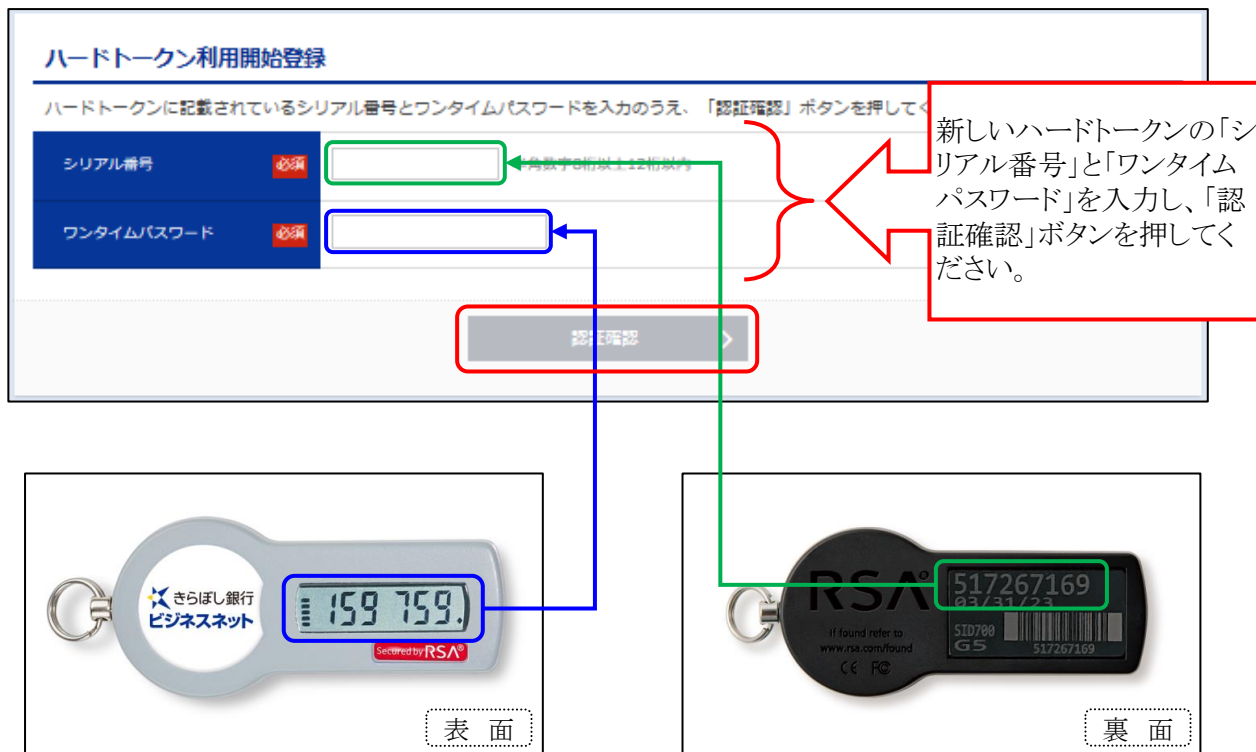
ハードトークン利用開始登録

ハードトークンに記載されているシリアル番号とワンタイムパスワードを入力のうえ、「認証確認」ボタンを押してく

| シリアル番号 必須 | 半角数字8桁以上12桁以内 |
|---|---|
| ワンタイムパスワード 必須 | |

認証確認

新しいハードトークンの「シリアル番号」と「ワンタイムパスワード」を入力し、「認証確認」ボタンを押してください。

きらぼし銀行
ビジネスネット
159 759
Secured by RSA

表面

RSA
517267169
03/31/23
SID700
G5
517267169
If found refer to
www.rsa.com/found
CE FC

裏面